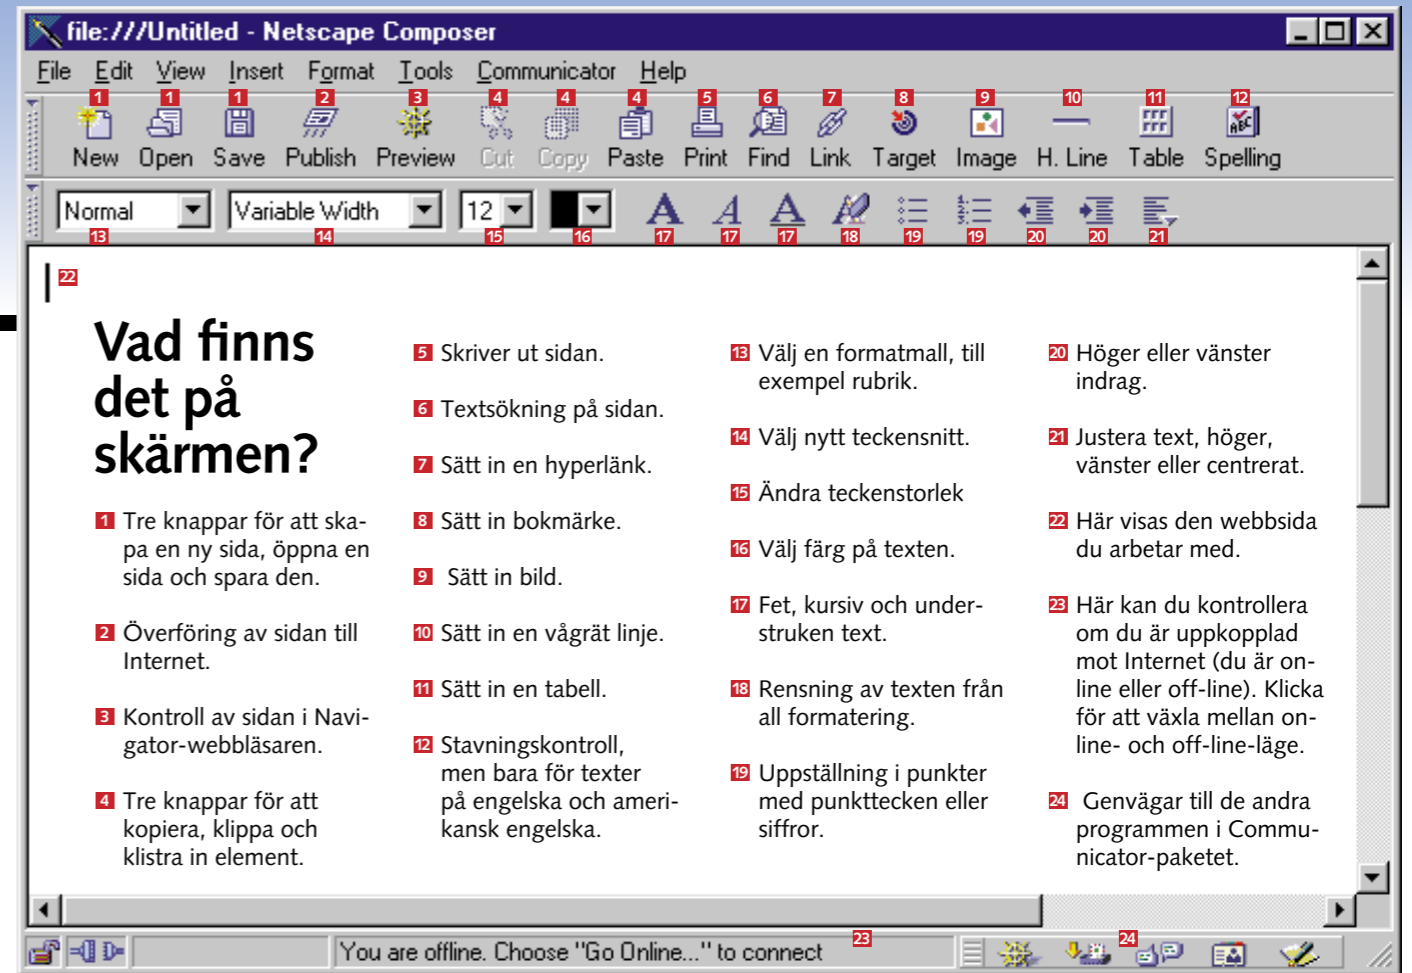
file:///Untitled - Netscape Composer

File Edit View Insert Format Tools Communicator Help

1 New 1 Open 1 Save 2 Publish 3 Preview 4 Cut 4 Copy 4 Paste 5 Print 6 Find 7 Link 8 Target 9 Image 10 H. Line 11 Table 12 Spelling

Normal 13 Variable Width 14 12 15 16 17 17 17 18 19 19 20 20 21

22

Vad finns det på skärmen?

1 Tre knappar för att skapa en ny sida, öppna en sida och spara den.

2 Överföring av sidan till Internet.

3 Kontroll av sidan i Navigator-webbläsaren.

4 Tre knappar för att kopiera, klippa och klistra in element.

5 Skriver ut sidan.

6 Textsökning på sidan.

7 Sätt in en hyperlänk.

8 Sätt in bokmärke.

9 Sätt in bild.

10 Sätt in en vågrät linje.

11 Sätt in en tabell.

12 Stavningskontroll, men bara för texter på engelska och amerikansk engelska.

13 Välj en formatmall, till exempel rubrik.

14 Välj nytt teckensnitt.

15 Ändra teckenstorlek

16 Välj färg på texten.

17 Fet, kursiv och understruken text.

18 Rensning av texten från all formatering.

19 Uppställning i punkter med punkttecken eller siffror.

20 Höger eller vänster indrag.

21 Justera text, höger, vänster eller centrerat.

22 Här visas den webbsida du arbetar med.

23 Här kan du kontrollera om du är uppkopplad mot Internet (du är online eller off-line). Klicka för att växla mellan on-line- och off-line-läge.

24 Genvägar till de andra programmen i Communicator-paketet.

You are offline. Choose "Go Online..." to connect 23 24